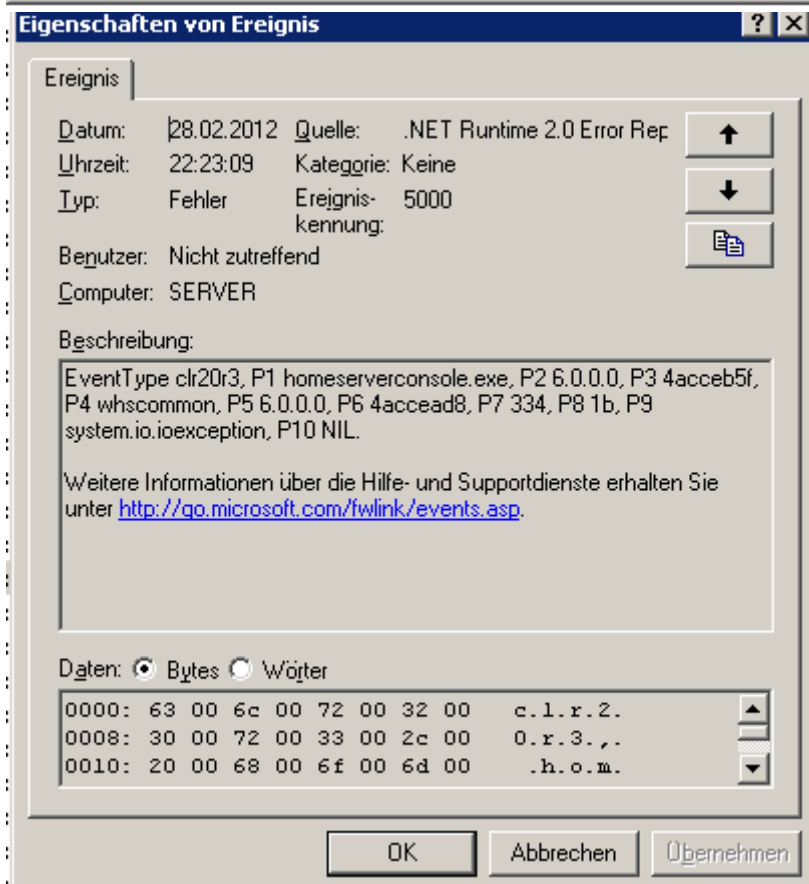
Eigenschaften von Ereignis

? X

Ereignis

Datum: 28.02.2012 Quelle: .NET Runtime 2.0 Error Rep

Uhrzeit: 22:23:09 Kategorie: Keine

Typ: Fehler Ereigniskennung: 5000

Benutzer: Nicht zutreffend

Computer: SERVER

Beschreibung:

EventType clr20r3, P1 homeserverconsole.exe, P2 6.0.0.0, P3 4acceb5f, P4 whscommon, P5 6.0.0.0, P6 4accead8, P7 334, P8 1b, P9 system.io.ioexception, P10 NIL.

Weitere Informationen über die Hilfe- und Supportdienste erhalten Sie unter http://go.microsoft.com/fwlink/events.asp.

Daten: Bytes Wörter

0000: 63 00 6c 00 72 00 32 00 c.l.r.2.
0008: 30 00 72 00 33 00 2c 00 0.r.3.,.
0010: 20 00 68 00 6f 00 6d 00 .h.o.m.

OK Abbrechen Übernehmen